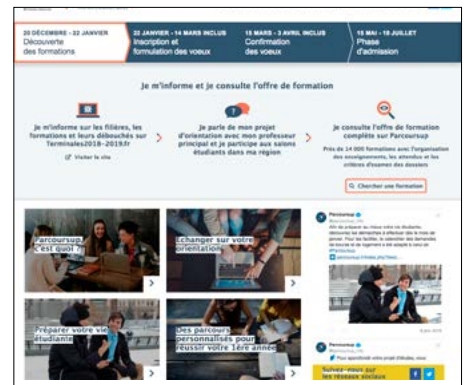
20 DÉCEMBRE - 22 JANVIER
Découverte des formations

22 JANVIER - 14 MARS INCLUS
Inscription et formulation des voeux

15 MARS - 3 AVRIL INCLUS
Confirmation des voeux

15 MAI - 19 JUILLET
Phase d'admission

Je m'informe et je consulte l'offre de formation

Je m'informe sur les filières, les formations et leurs débouchés sur Terminales2018-2019.fr

Visiter le site

Je parle de mon projet d'orientation avec mon professeur principal et je participe aux salons étudiants dans ma région

Je consulte l'offre de formation complète sur Parcoursup

Près de 14 000 formations avec l'organisation des enseignements, les attendus et les critères d'examen des dossiers

Chercher une formation

Parcoursup, c'est quoi ?

Échanger sur votre orientation

Préparer votre vie étudiante

Des parcours personnalisés pour réussir votre 1ère année

Parcoursup
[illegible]

Parcoursup
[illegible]

Suivez-nous sur les réseaux sociaux